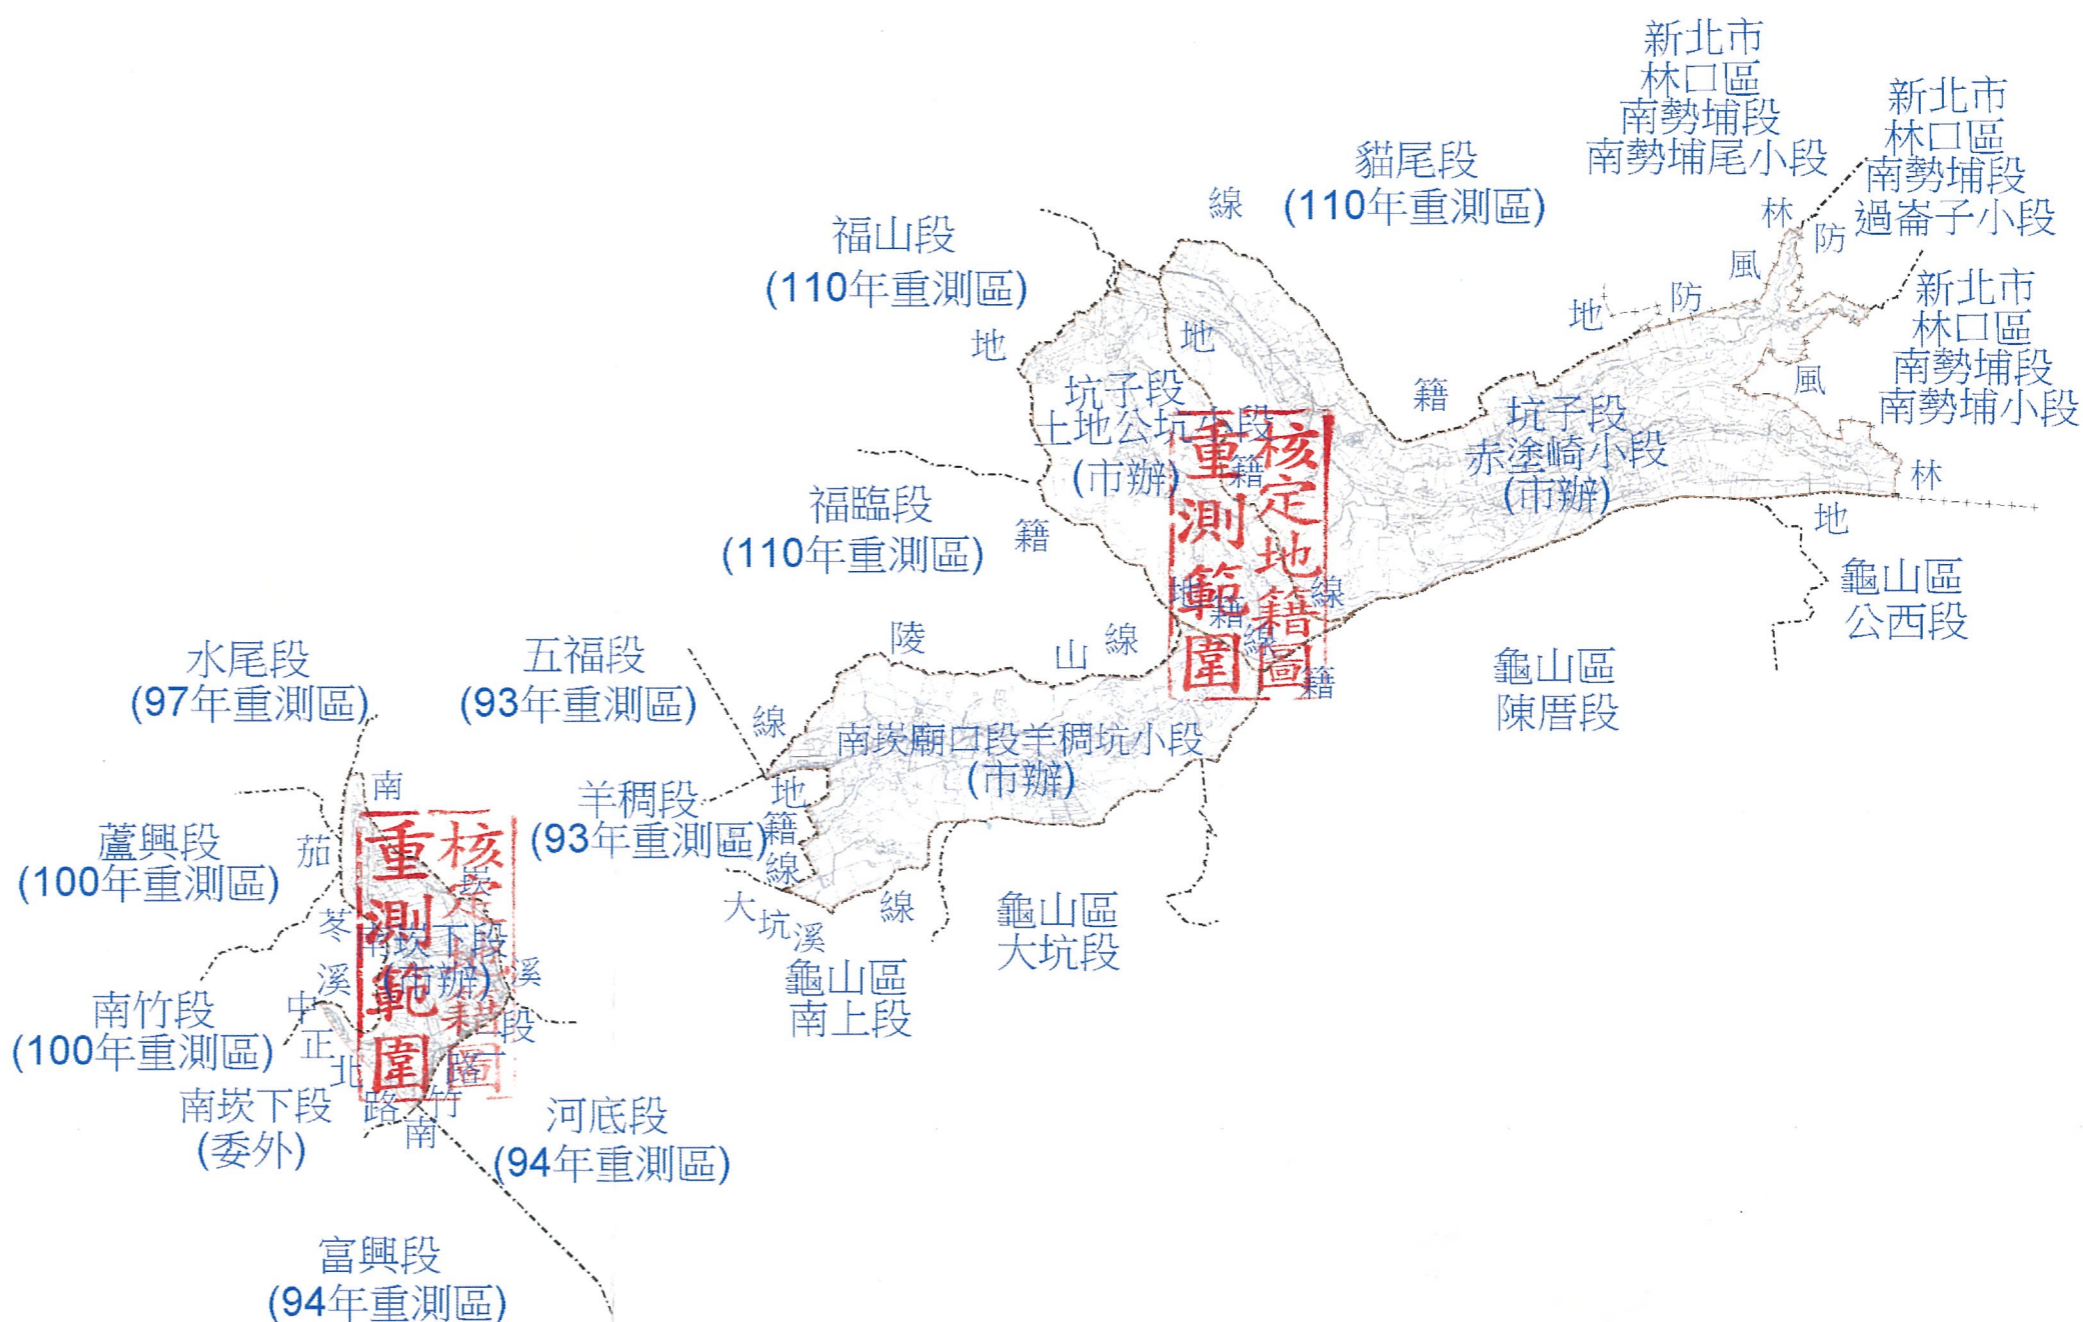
新北市
林口區
南勢埔段
南勢埔尾小段

新北市
林口區
南勢埔段
過崙子小段

貓尾段
(110年重測區)

線

福山段
(110年重測區)

林
防
風
防
地

新北市
林口區
南勢埔段
南勢埔小段

地
地
坑子段
土地公坑小段
(市辦)

籍

核定地籍圖
重測範圍

坑子段
赤塗崎小段
(市辦)

風
林
地

福臨段
(110年重測區)

籍

龜山區
公西段

陵
山
線
線
籍

龜山區
陳厝段

水尾段
(97年重測區)

五福段
(93年重測區)

線

南崁廟口段羊稠坑小段
(市辦)

南
羊稠段
(93年重測區)
地
籍
線

蘆興段
(100年重測區)

茄
苳
溪

核定地籍圖
重測範圍

南崁下段
(市辦)

大
坑
溪

線

龜山區
大坑段

龜山區
南上段

南竹段
(100年重測區)

中
正
北
路
南
竹

溪
段

南崁下段
(委外)

河底段
(94年重測區)

富興段
(94年重測區)